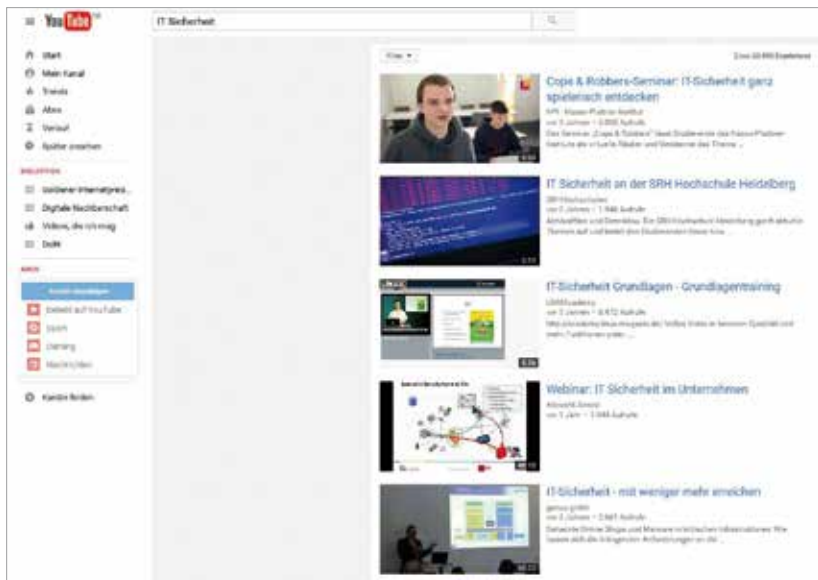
YouTube

IT Sicherheit

Start
Mein Kanal
Trends
Abos
Verlauf
Später ansehen

BIBLIOTHEK
Goldener Internetpreis...
Digitale Nachbarschaft
Videos, die ich mag
DsiN

ABOS
Kanäle hinzufügen
Beliebt auf YouTube
Sport
Gaming
Nachrichten

Kanäle finden

Filter

Cops & Robbers-Seminar: IT-Sicherheit ganz spielerisch entdecken
HPI, Hasso-Plattner-Institut
vor 3 Jahren • 3.800 Aufrufe
Das Seminar „Cops & Robbers" lässt Studierende des Hasso-Plattner-Instituts als virtuelle Räuber und Gendarme das Thema ...

IT Sicherheit an der SRH Hochschule Heidelberg
SRH Hochschulen
vor 2 Jahren • 1.946 Aufrufe
Abläufe erleben und Gefahren der IT erkennen! SRH Hochschule Heidelberg ...

IT-Sicherheit Grundlagen - Grundlagentraining
LinkedIn/Academy
vor 3 Jahren • 6.672 Aufrufe
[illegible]

Webinar: IT Sicherheit im Unternehmen
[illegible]
vor 1 Jahr • 3.946 Aufrufe

IT-Sicherheit - mit weniger mehr erreichen
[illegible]
vor 3 Jahren • 2.661 Aufrufe
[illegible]